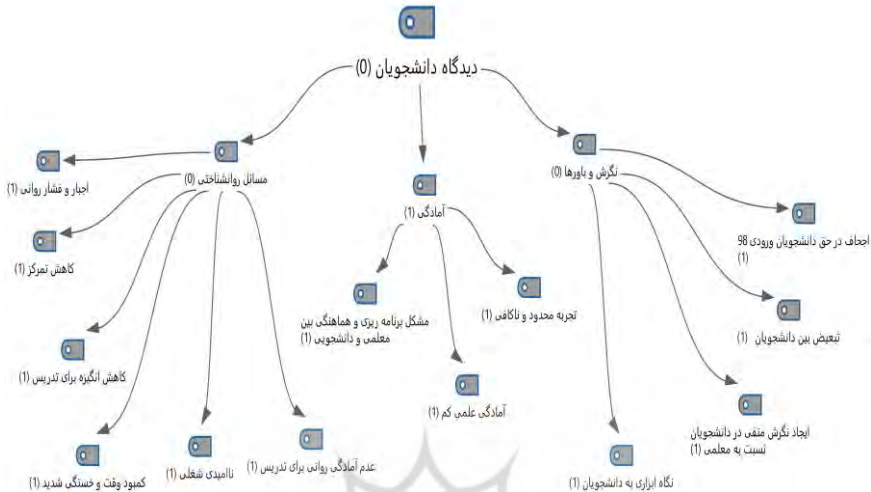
دیدگاه دانشجویان (0)

مسائل روانشناختی (0)

اجبار و فشار روانی (1)

کاهش تمرکز (1)

کاهش انگیزه برای تدریس (1)

کمبود وقت و خستگی شدید (1)

ناامیدی شغلی (1)

عدم آمادگی روانی برای تدریس (1)

آمادگی (1)

مشکل برنامه ریزی و هماهنگی بین معلمی و دانشجویی (1)

تجربه محدود و ناکافی (1)

آمادگی علمی کم (1)

نگرش و باورها (0)

اجحاف در حق دانشجویان ورودی 98 (1)

تبعیض بین دانشجویان (1)

ایجاد نگرش منفی در دانشجویان نسبت به معلمی (1)

نگاه ابزاری به دانشجویان (1)